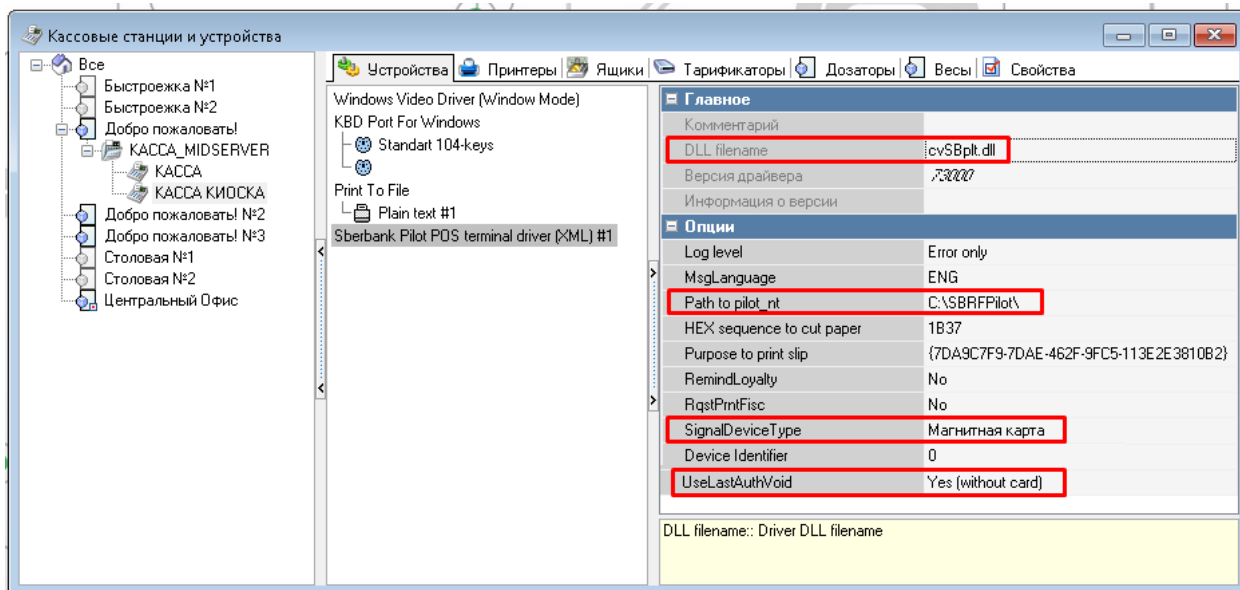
Кассовые станции и устройства

Все
Быстроежка №1
Быстроежка №2
Добро пожаловать!
КАССА_MIDSERVER
КАССА
КАССА КИОСКА
Добро пожаловать! №2
Добро пожаловать! №3
Столовая №1
Столовая №2
Центральный Офис

Устройства | Принтеры | Ящики | Тарификаторы | Дозаторы | Весы | Свойства

Windows Video Driver (Window Mode)
KBD Port For Windows
Standart 104-keys
Print To File
Plain text #1
Sberbank Pilot POS terminal driver (XML) #1

| Главное | |
|---|---|
| Комментарий | |
| DLL filename | cvSBplt.dll |
| Версия драйвера | 7.3000 |
| Информация о версии | |
| Опции | |
| Log level | Error only |
| MsgLanguage | ENG |
| Path to pilot_nt | C:\SBRFPilot\ |
| HEX sequence to cut paper | 1B37 |
| Purpose to print slip | {7DA9C7F9-7DAE-462F-9FC5-113E2E3810B2} |
| RemindLoyalty | No |
| RqstPrntFisc | No |
| SignalDeviceType | Магнитная карта |
| Device Identifier | 0 |
| UseLastAuthVoid | Yes (without card) |

DLL filename:: Driver DLL filename